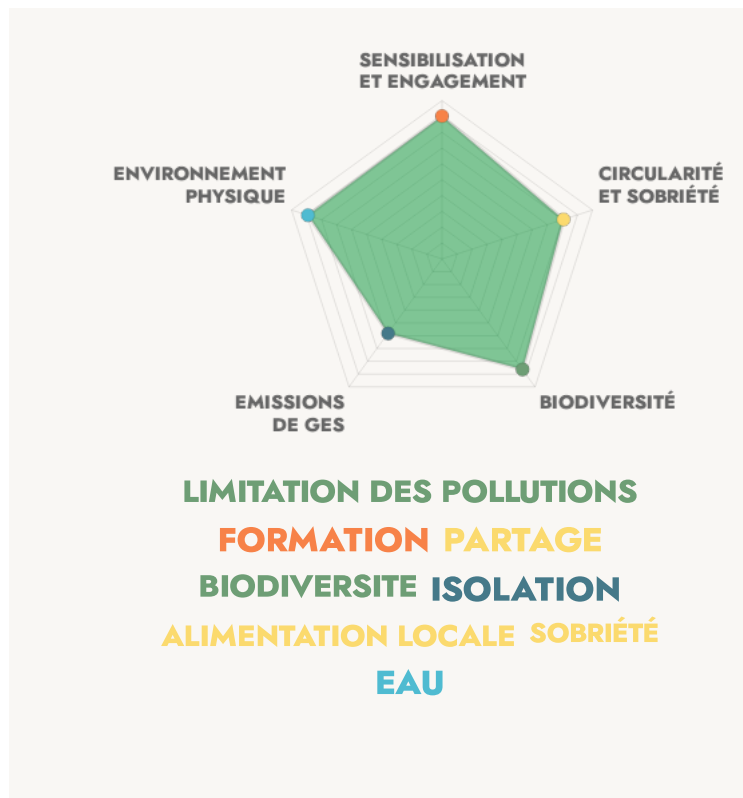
SENSIBILISATION ET ENGAGEMENT

ENVIRONNEMENT PHYSIQUE

CIRCULARITÉ ET SOBRIÉTÉ

EMISSIONS DE GES

BIODIVERSITÉ

LIMITATION DES POLLUTIONS

FORMATION PARTAGE

BIODIVERSITE ISOLATION

ALIMENTATION LOCALE SOBRIÉTÉ

EAU